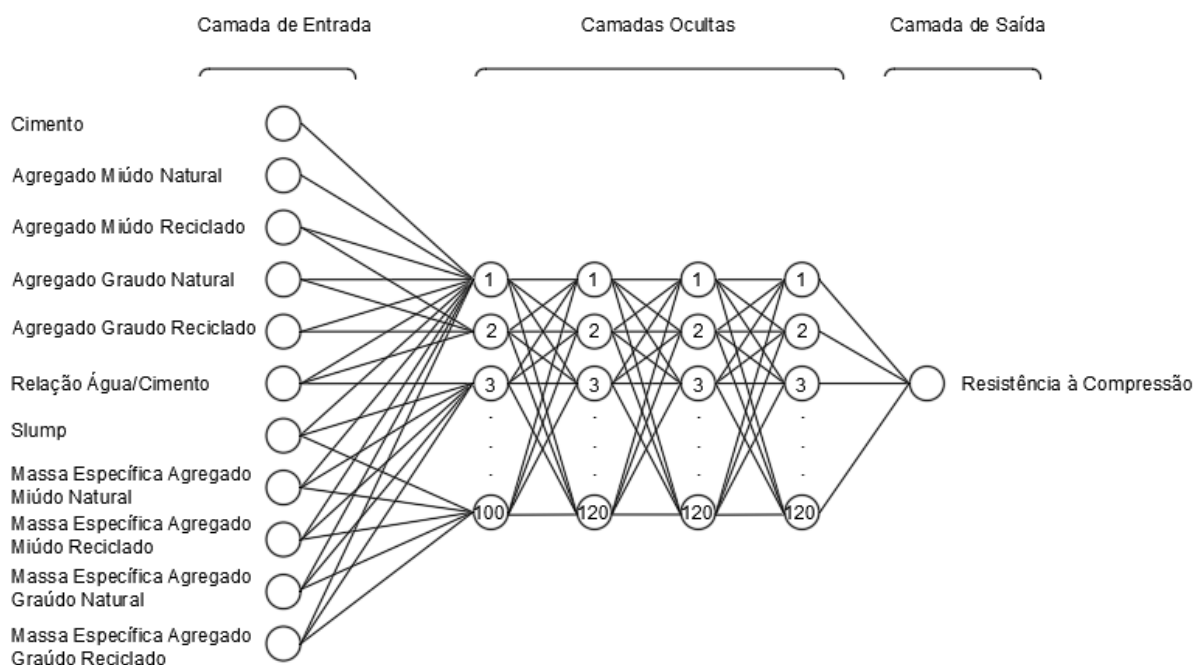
Camada de Entrada

Camadas Ocultas

Camada de Saída

Cimento

Agregado Miúdo Natural

Agregado Miúdo Reciclado

Agregado Graudo Natural

Agregado Graudo Reciclado

Relação Água/Cimento

Slump

Massa Específica Agregado Miúdo Natural

Massa Específica Agregado Miúdo Reciclado

Massa Específica Agregado Graúdo Natural

Massa Específica Agregado Graúdo Reciclado

1
2
3
.
.
.
100

1
2
3
.
.
.
120

1
2
3
.
.
.
120

1
2
3
.
.
.
120

Resistência à Compressão